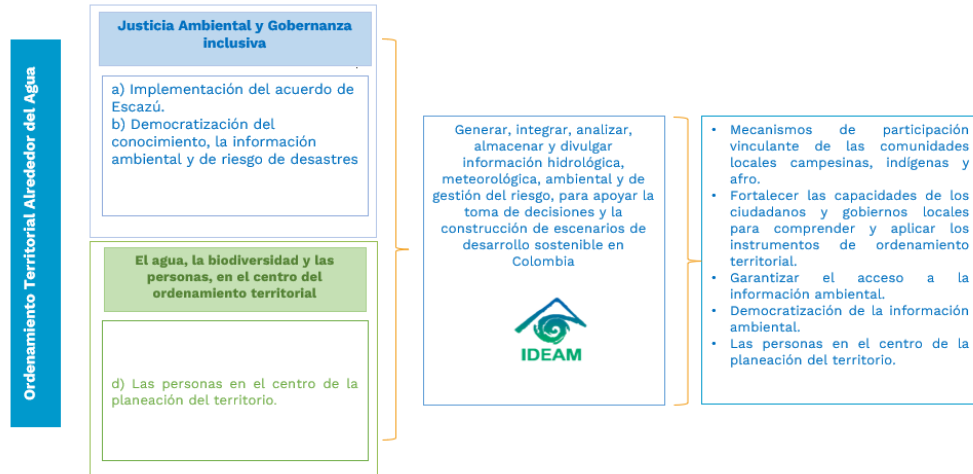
Ordenamiento Territorial Alrededor del Agua

Justicia Ambiental y Gobernanza inclusiva

a) Implementación del acuerdo de Escazú.
b) Democratización del conocimiento, la información ambiental y de riesgo de desastres

El agua, la biodiversidad y las personas, en el centro del ordenamiento territorial

d) Las personas en el centro de la planeación del territorio.

Generar, integrar, analizar, almacenar y divulgar información hidrológica, meteorológica, ambiental y de gestión del riesgo, para apoyar la toma de decisiones y la construcción de escenarios de desarrollo sostenible en Colombia

IDEAM

• Mecanismos de participación vinculante de las comunidades locales campesinas, indígenas y afro.
• Fortalecer las capacidades de los ciudadanos y gobiernos locales para comprender y aplicar los instrumentos de ordenamiento territorial.
• Garantizar el acceso a la información ambiental.
• Democratización de la información ambiental.
• Las personas en el centro de la planeación del territorio.